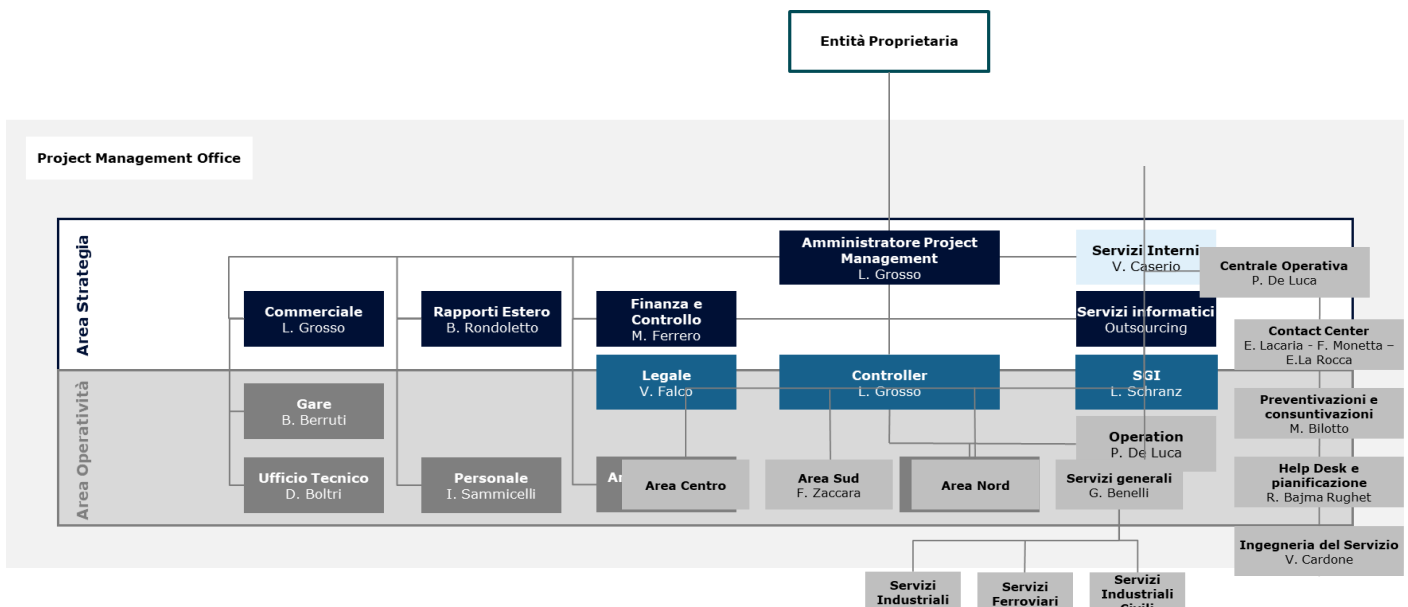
Entità Proprietaria

Project Management Office

Area Strategia

Area Operatività

Amministratore Project Management
L. Grosso

Servizi Interni
V. Caserio

Centrale Operativa
P. De Luca

Commerciale
L. Grosso

Rapporti Estero
B. Rondoletto

Finanza e Controllo
M. Ferrero

Servizi informatici
Outsourcing

Contact Center
E. Lacaria - F. Monetta – E.La Rocca

Legale
V. Falco

Controller
L. Grosso

SGI
L. Schranz

Preventivazioni e consuntivazioni
M. Bilotto

Gare
B. Berruti

Operation
P. De Luca

Help Desk e pianificazione
R. Bajma Rughet

Ufficio Tecnico
D. Boltri

Personale
I. Sammicelli

Ar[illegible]

Area Centro

Area Sud
F. Zaccara

Area Nord

Servizi generali
G. Benelli

Ingegneria del Servizio
V. Cardone

Servizi Industriali

Servizi Ferroviari

Servizi Industriali Civili